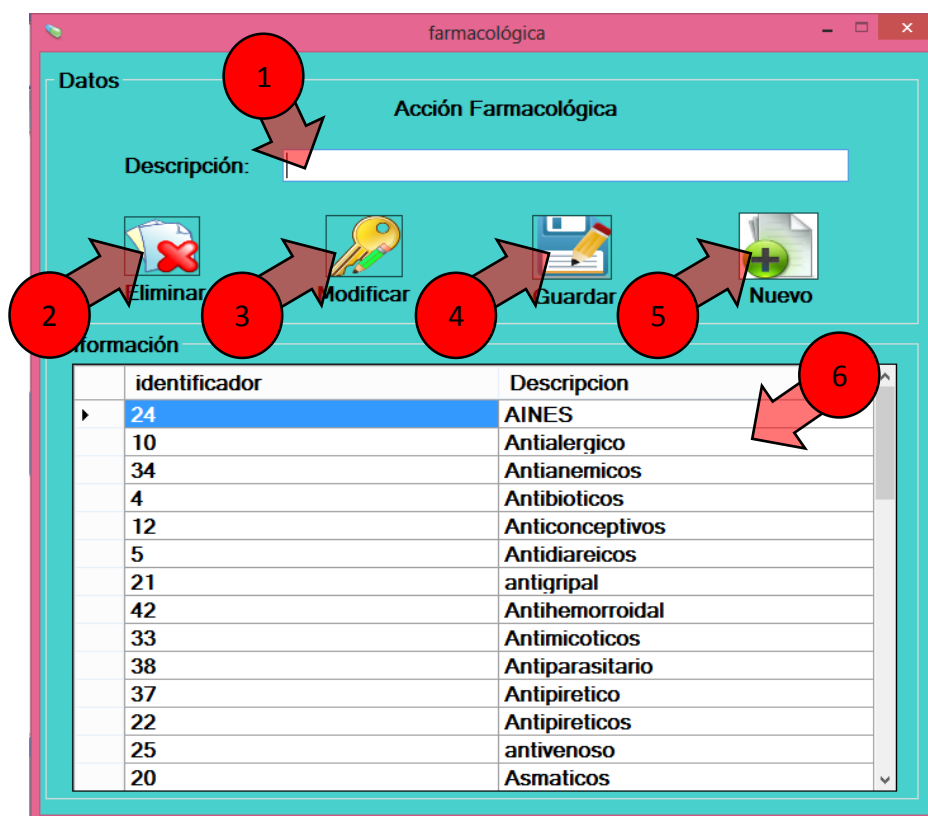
farmacológica

Datos

1

Acción Farmacológica

Descripción:

Eliminar 2

Modificar 3

Guardar 4

Nuevo 5

formación

6

| | identificador | Descripcion |
|---|---|---|
| ▸ | 24 | AINES |
| | 10 | Antialergico |
| | 34 | Antianemicos |
| | 4 | Antibioticos |
| | 12 | Anticonceptivos |
| | 5 | Antidiareicos |
| | 21 | antigripal |
| | 42 | Antihemorroidal |
| | 33 | Antimicoticos |
| | 38 | Antiparasitario |
| | 37 | Antipiretico |
| | 22 | Antipireticos |
| | 25 | antivenoso |
| | 20 | Asmaticos |